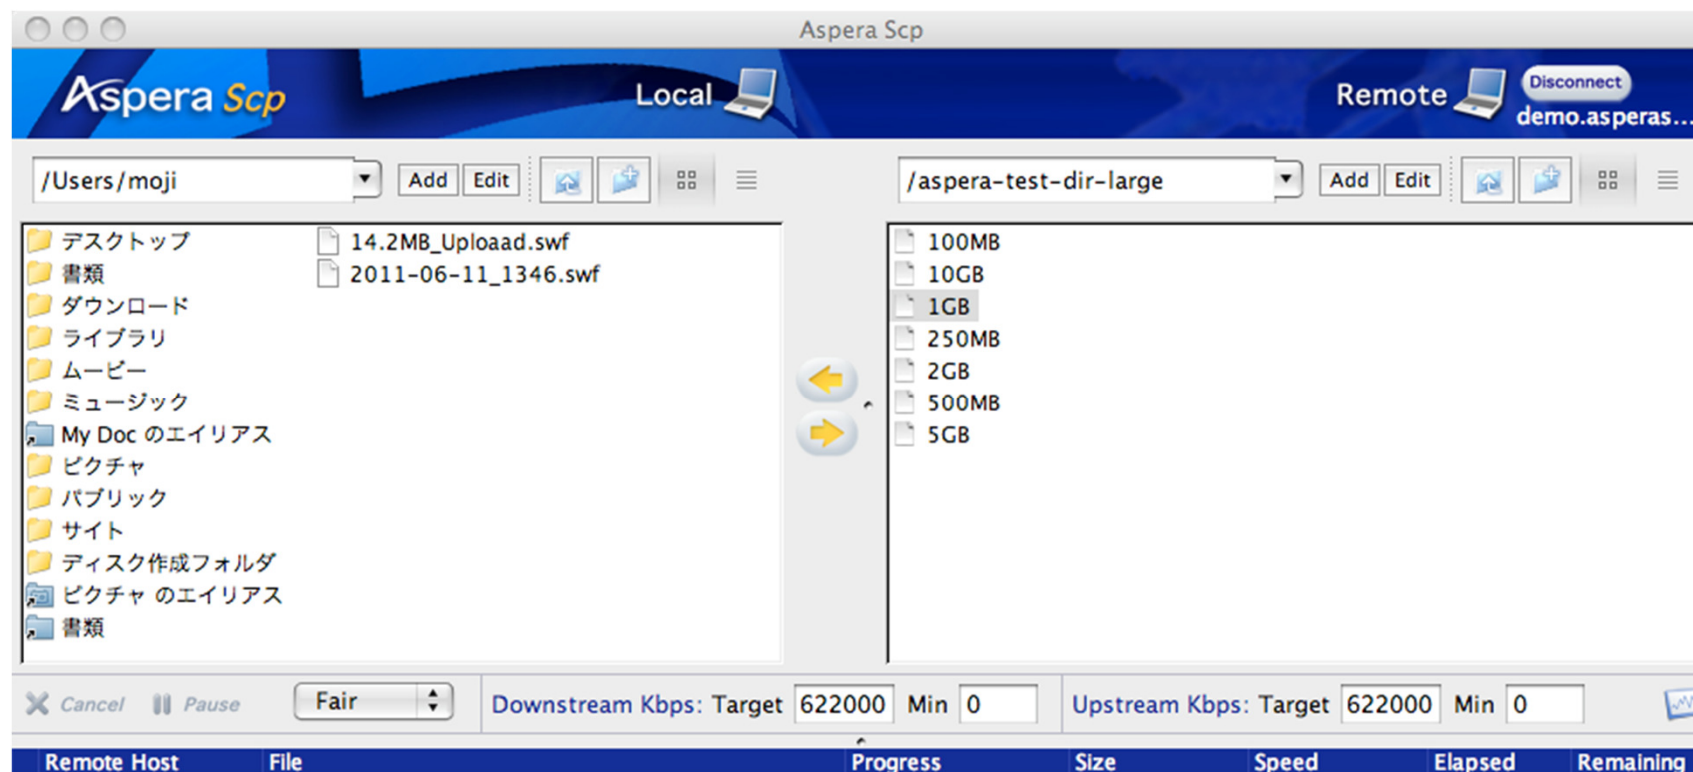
Aspera Scp

Aspera Scp

Local

Remote

Disconnect

demo.asperas...

/Users/moji

Add

Edit

/aspera-test-dir-large

Add

Edit

デスクトップ
書類
ダウンロード
ライブラリ
ムービー
ミュージック
My Doc のエイリアス
ピクチャ
パブリック
サイト
ディスク作成フォルダ
ピクチャ のエイリアス
書類

14.2MB_Uploaad.swf
2011-06-11_1346.swf

100MB
10GB
1GB
250MB
2GB
500MB
5GB

Cancel

Pause

Fair

Downstream Kbps: Target 622000 Min 0

Upstream Kbps: Target 622000 Min 0

| Remote Host | File | Progress | Size | Speed | Elapsed | Remaining |
|---|---|---|---|---|---|---|